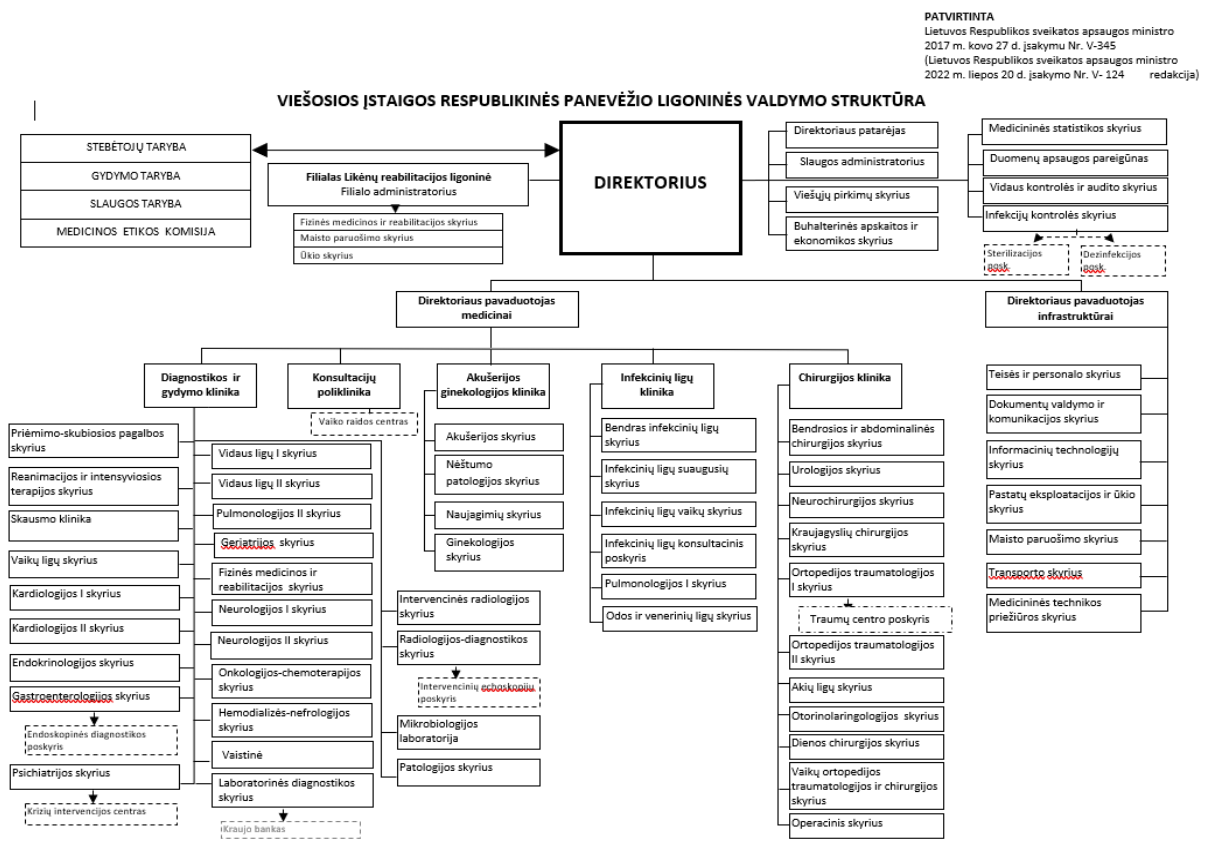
PATVIRTINTA
Lietuvos Respublikos sveikatos apsaugos ministro 2017 m. kovo 27 d. įsakymu Nr. V-345
(Lietuvos Respublikos sveikatos apsaugos ministro 2022 m. liepos 20 d. įsakymo Nr. V- 124 redakcija)

VIEŠOSIOS ĮSTAIGOS RESPUBLIKINĖS PANEVĖŽIO LIGONINĖS VALDYMO STRUKTŪRA

STEBĖTOJŲ TARYBA
GYDYMO TARYBA
SLAUGOS TARYBA
MEDICINOS ETIKOS KOMISIJA

Filialas Likėnų reabilitacijos ligoninė
Filialo administratorius

Fizinės medicinos ir reabilitacijos skyrius
Maisto paruošimo skyrius
Ūkio skyrius

DIREKTORIUS

Direktoriaus patarėjas
Slaugos administratorius
Viešųjų pirkimų skyrius
Buhalterinės apskaitos ir ekonomikos skyrius

Medicininės statistikos skyrius
Duomenų apsaugos pareigūnas
Vidaus kontrolės ir audito skyrius
Infekcijų kontrolės skyrius
Sterilizacijos posk.
Dezinfekcijos posk.

Direktoriaus pavaduotojas medicinai

Direktoriaus pavaduotojas infrastruktūrai

Diagnostikos ir gydymo klinika
Priėmimo-skubiosios pagalbos skyrius
Reanimacijos ir intensyviosios terapijos skyrius
Skausmo klinika
Vaikų ligų skyrius
Kardiologijos I skyrius
Kardiologijos II skyrius
Endokrinologijos skyrius
Gastroenterologijos skyrius
Endoskopinės diagnostikos poskyris
Psichiatrijos skyrius
Krizių intervencijos centras

Vidaus ligų I skyrius
Vidaus ligų II skyrius
Pulmonologijos II skyrius
Geriatrijos skyrius
Fizinės medicinos ir reabilitacijos skyrius
Neurologijos I skyrius
Neurologijos II skyrius
Onkologijos-chemoterapijos skyrius
Hemodializės-nefrologijos skyrius
Vaistinė
Laboratorinės diagnostikos skyrius
Kraujo bankas

Konsultacijų poliklinika
Vaiko raidos centras

Intervencinės radiologijos skyrius
Radiologijos-diagnostikos skyrius
Intervencinių echoskopijų poskyris
Mikrobiologijos laboratorija
Patologijos skyrius

Akušerijos ginekologijos klinika
Akušerijos skyrius
Nėštumo patologijos skyrius
Naujagimių skyrius
Ginekologijos skyrius

Infekcinių ligų klinika
Bendras infekcinių ligų skyrius
Infekcinių ligų suaugusių skyrius
Infekcinių ligų vaikų skyrius
Infekcinių ligų konsultacinis poskyris
Pulmonologijos I skyrius
Odos ir venerinių ligų skyrius

Chirurgijos klinika
Bendrosios ir abdominalinės chirurgijos skyrius
Urologijos skyrius
Neurochirurgijos skyrius
Kraujagyslių chirurgijos skyrius
Ortopedijos traumatologijos I skyrius
Traumų centro poskyris
Ortopedijos traumatologijos II skyrius
Akių ligų skyrius
Otorinolaringologijos skyrius
Dienos chirurgijos skyrius
Vaikų ortopedijos traumatologijos ir chirurgijos skyrius
Operacinis skyrius

Teisės ir personalo skyrius
Dokumentų valdymo ir komunikacijos skyrius
Informacinių technologijų skyrius
Pastatų eksploatacijos ir ūkio skyrius
Maisto paruošimo skyrius
Transporto skyrius
Medicininės technikos priežiūros skyrius